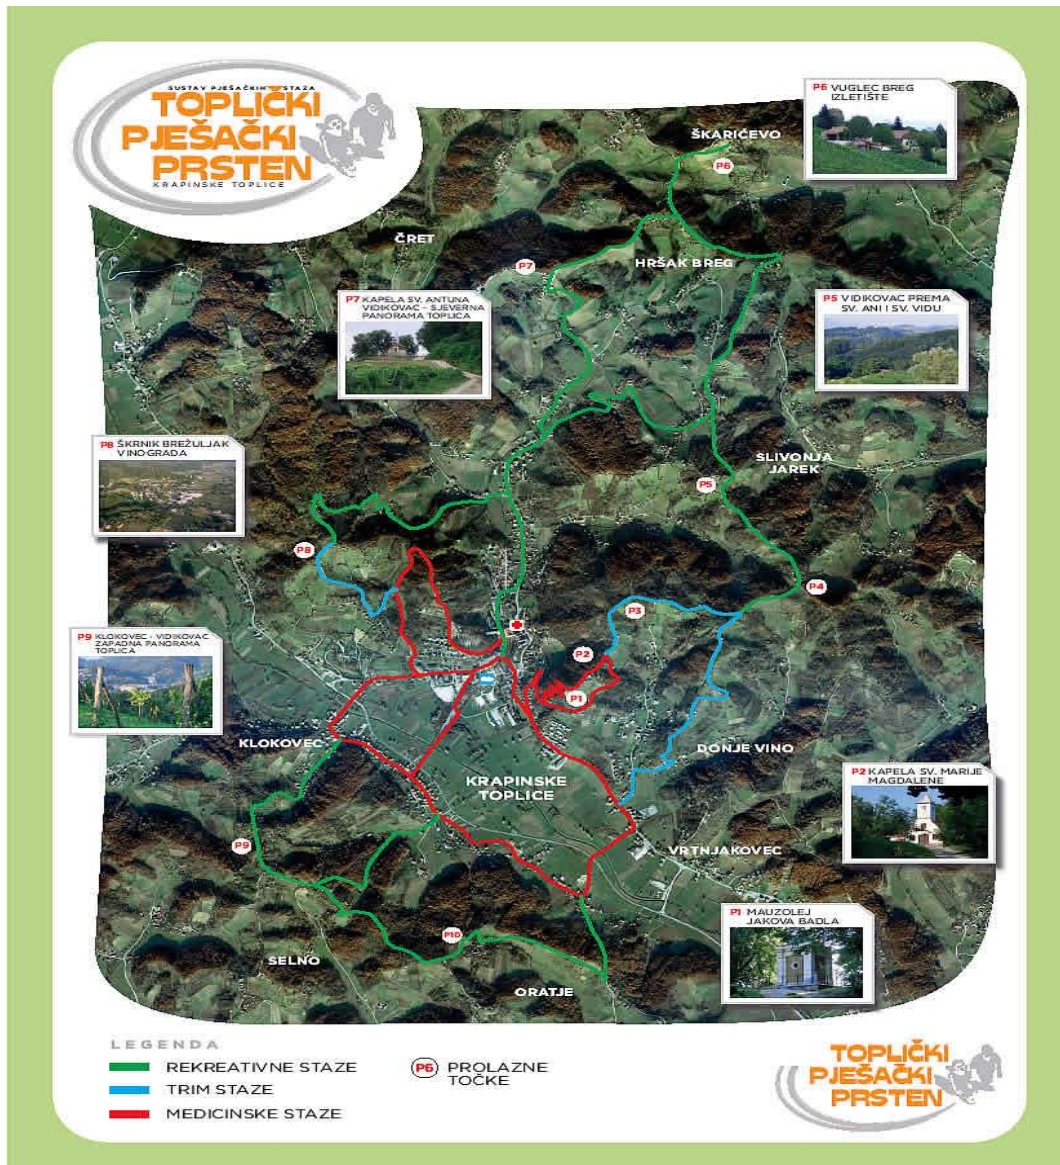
SUSTAV PJEŠAČKIH STAZA
TOPLIČKI PJEŠAČKI PRSTEN
KRAPINSKE TOPLICE

P6 VUGLEC BREG IZLETIŠTE

ŠKARIĆEVO
P6
ČRET
P7
HRŠAK BREG

P7 KAPELA SV. ANTUNA VIDIKOVAC - SJEVERNA PANORAMA TOPLICA

P5 VIDIKOVAC PREMA SV. ANI I SV. VIDU

P8 ŠKRNIK BREŽULJAK VINOGRADA

SLIVONJA JAREK
P5
P8
P4
P3
P2
P1

P9 KLOKOVEC - VIDIKOVAC ZAPADNA PANORAMA TOPLICA

KLOKOVEC
DONJE VINO
KRAPINSKE TOPLICE

P2 KAPELA SV. MARIJE MAGDALENE

P9
VRTNJAKOVEC

P1 MAUZOLEJ JAKOVA BADLA

P10
SELNO
ORATJE

LEGENDA
REKREATIVNE STAZE
TRIM STAZE
MEDICINSKE STAZE
P6 PROLAZNE TOČKE

TOPLIČKI PJEŠAČKI PRSTEN